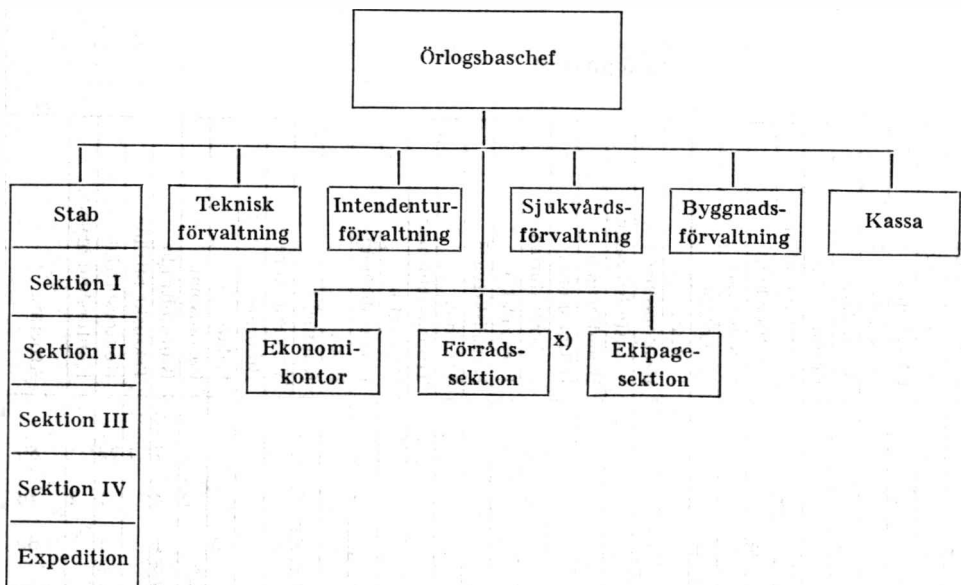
Örlogsbaschef

Stab

Sektion I

Sektion II

Sektion III

Sektion IV

Expedition

Teknisk förvaltning

Intendenturförvaltning

Sjukvårdsförvaltning

Byggnadsförvaltning

Kassa

Ekonomikontor

Förrådssektion

x)

Ekipagesektion